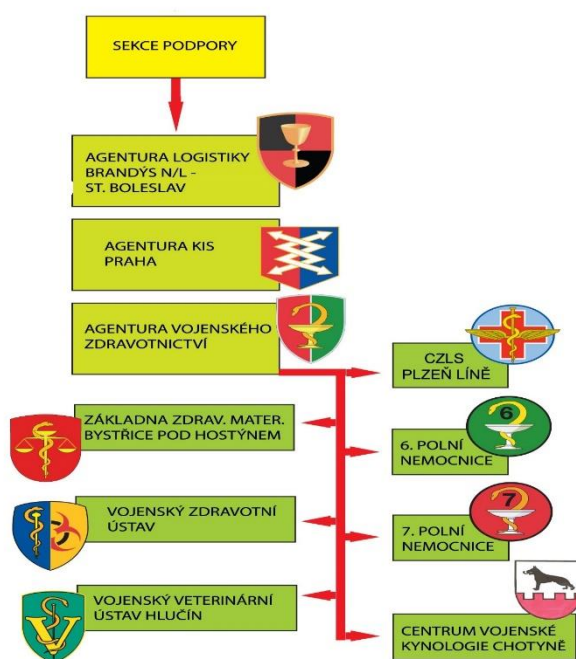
SEKCE PODPORY

AGENTURA LOGISTIKY BRANDÝS N/L - ST. BOLESLAV

AGENTURA KIS PRAHA

AGENTURA VOJENSKÉHO ZDRAVOTNICTVÍ

CZLS PLZEŇ LÍNĚ

ZÁKLADNA ZDRAV. MATER. BYSTŘICE POD HOSTÝNEM

6

6. POLNÍ NEMOCNICE

VOJENSKÝ ZDRAVOTNÍ ÚSTAV

7

7. POLNÍ NEMOCNICE

VOJENSKÝ VETERINÁRNÍ ÚSTAV HLUČÍN

CENTRUM VOJENSKÉ KYNOLOGIE CHOTYNĚ